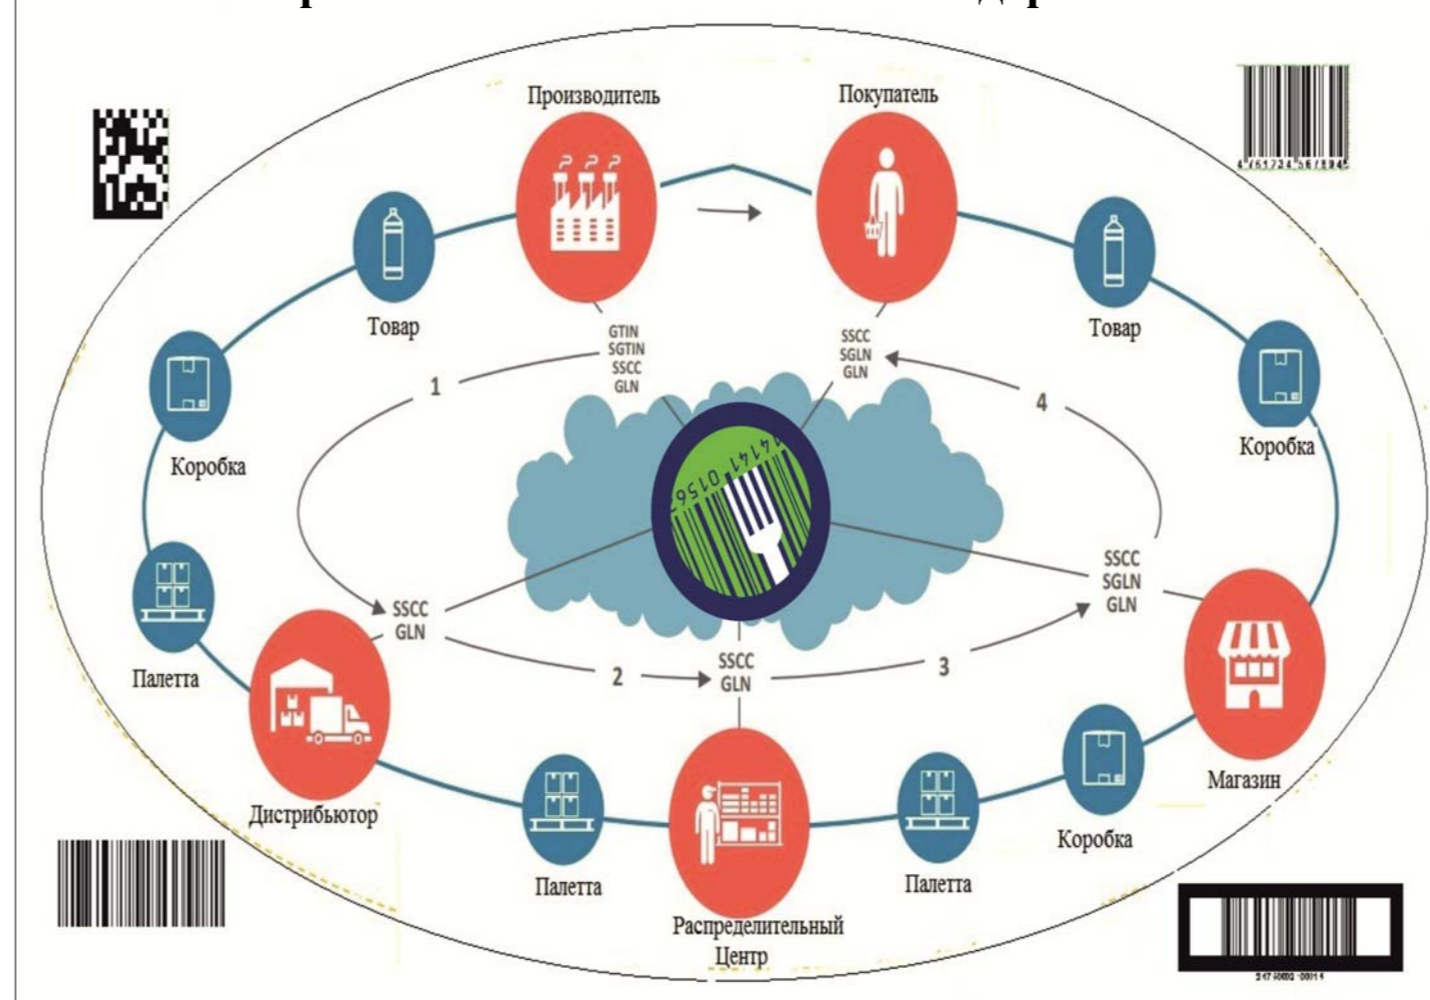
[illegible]

Производитель

Покупатель

Товар

Товар

GTIN
SGTIN
SSCC
GLN

SSCC
SGLN
GLN

1

4

Коробка

Коробка

SSCC
GLN

SSCC
SGLN
GLN

Палетта

2

SSCC
GLN

3

Дистрибьютор

Магазин

Палетта

Палетта

Коробка

Распределительный Центр